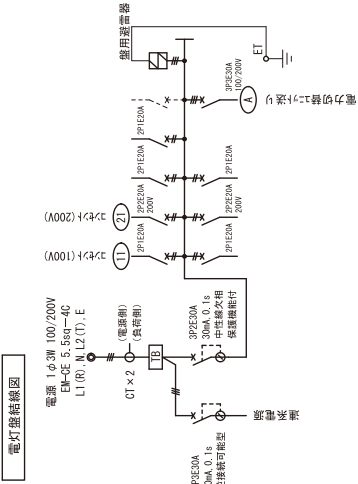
電灯盤結線図

電源 1φ3W 100/200V
EM-CE 5.5sq−4C
L1(R), N, L2(T), E

CT×2
(電源側)
(負荷側)
TB

3P2E30A
30mA 0.1s
中性線欠相
保護機能付

3P2E30A
30mA 0.1s
接続可能型

発電機

1P1E20A
1P1E20A
2P2E20A
200V
2P2E20A
200V
1P1E20A
1P1E20A
1P1E20A
1P1E20A

11 コンセント(100V)
21 コンセント(200V)

3P3E30A
100/200V
A
電力切替ユニットより

ET
盤用避雷器